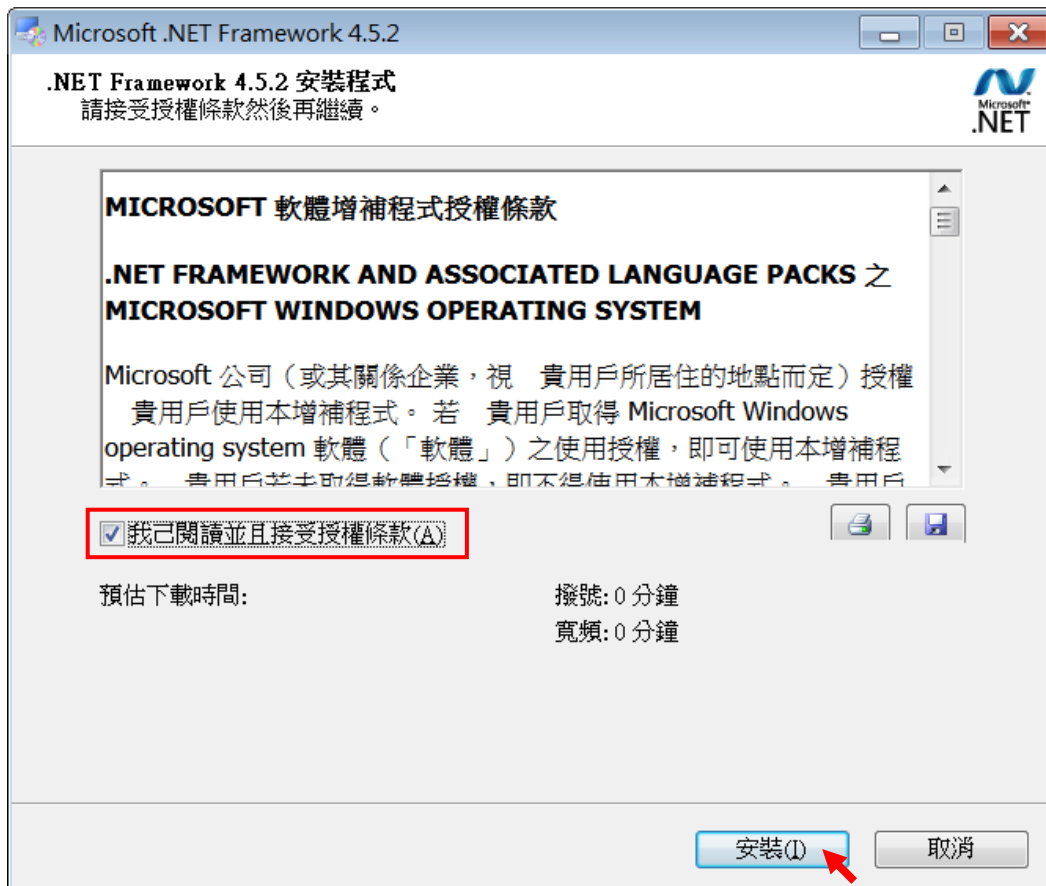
Microsoft .NET Framework 4.5.2

.NET Framework 4.5.2 安裝程式
請接受授權條款然後再繼續。

Microsoft .NET

MICROSOFT 軟體增補程式授權條款

.NET FRAMEWORK AND ASSOCIATED LANGUAGE PACKS 之 MICROSOFT WINDOWS OPERATING SYSTEM

Microsoft 公司（或其關係企業，視 貴用戶所居住的地點而定）授權 貴用戶使用本增補程式。 若 貴用戶取得 Microsoft Windows operating system 軟體（「軟體」）之使用授權，即可使用本增補程式。 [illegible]

我已閱讀並且接受授權條款(A)

預估下載時間:

撥號: 0 分鐘
寬頻: 0 分鐘

安裝(I)
取消